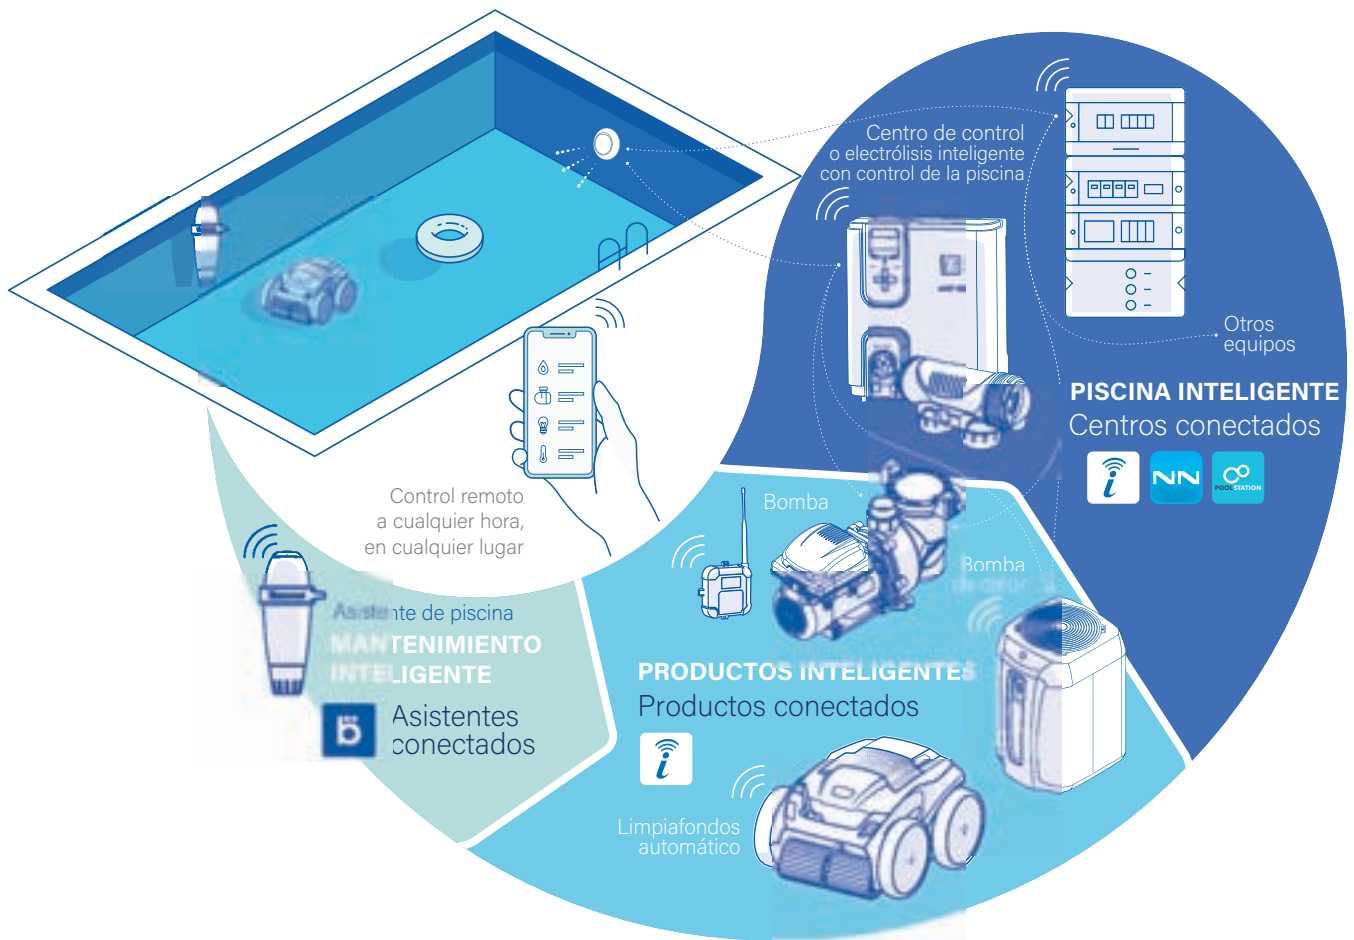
Centro de control
o electrólisis inteligente
con control de la piscina

Otros
equipos

PISCINA INTELIGENTE
Centros conectados

POOL STATION

Control remoto
a cualquier hora,
en cualquier lugar

Bomba

Bomba
de calor

Asistente de piscina
MANTENIMIENTO
INTELIGENTE

Asistentes
conectados

PRODUCTOS INTELIGENTES
Productos conectados

Limpiafondos
automático